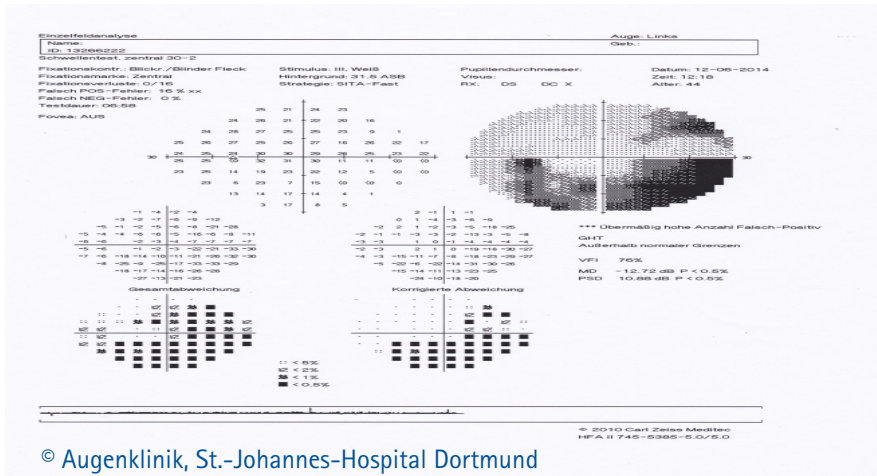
Einzelfeldanalyse
Name:
ID: 13266222
Schwellentest, zentral 30-2

Auge: Links
Geb.:

Fixationskontr.: Blickr./Blinder Fleck
Fixationsmarke: Zentral
Fixationsverluste: 0/16
Falsch POS-Fehler: 16 % xx
Falsch NEG-Fehler: 0 %
Testdauer: 06:58

Fovea: AUS

Stimulus: III, Weiß
Hintergrund: 31.5 ASB
Strategie: SITA-Fast

Pupillendurchmesser:
Visus:
RX: DS DC X

Datum: 12-06-2014
Zeit: 12:18
Alter: 44

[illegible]

30 30

Gesamtabweichung

Korrigierte Abweichung

*** Übermäßig hohe Anzahl Falsch-Positiv

GHT
Außerhalb normaler Grenzen

VFI 76%

MD -12.72 dB P < 0.5%
PSD 10.88 dB P < 0.5%

:: < 5%
⁝ < 2%
▓ < 1%
■ < 0.5%

© 2010 Carl Zeiss Meditec
HFA II 745-5385-5.0/5.0

© Augenklinik, St.-Johannes-Hospital Dortmund